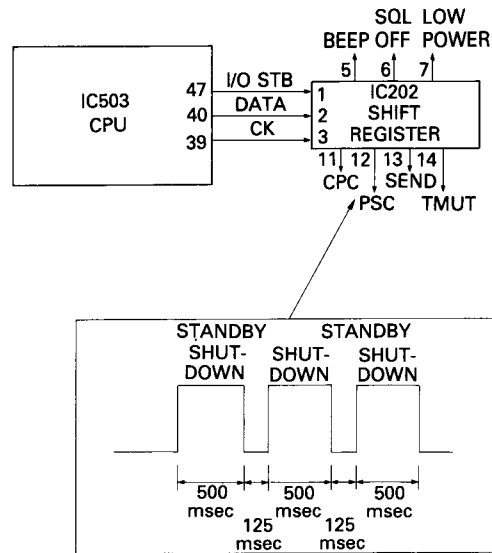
IC503
CPU

47
40
39

I/O STB
DATA
CK

1
2
3

IC202
SHIFT
REGISTER

BEEP
SQL OFF
LOW POWER

5
6
7

11
12
13
14

CPC
PSC
SEND
TMUT

STANDBY
SHUT-
DOWN

SHUT-
DOWN

STANDBY
SHUT-
DOWN

500 msec
125 msec
500 msec
125 msec
500 msec